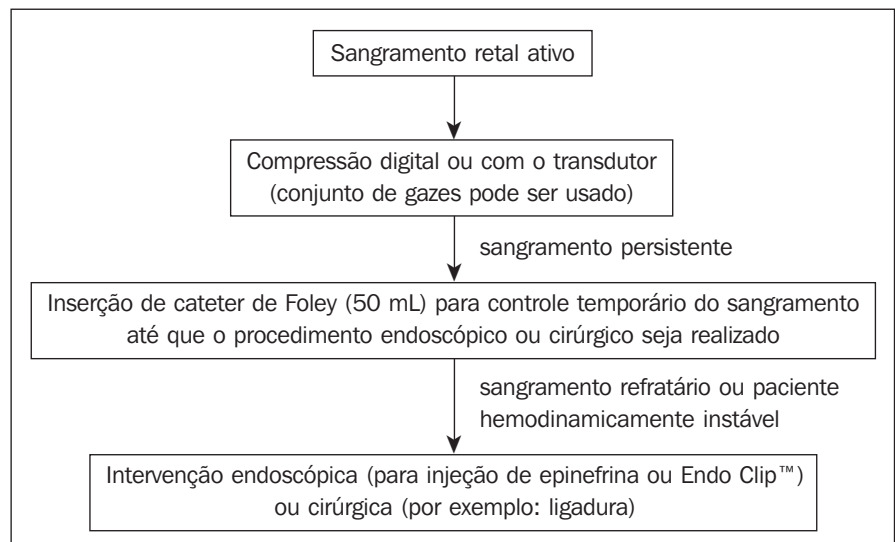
Sangramento retal ativo

Compressão digital ou com o transdutor (conjunto de gazes pode ser usado)

sangramento persistente

Inserção de cateter de Foley (50 mL) para controle temporário do sangramento até que o procedimento endoscópico ou cirúrgico seja realizado

sangramento refratário ou paciente hemodinamicamente instável

Intervenção endoscópica (para injeção de epinefrina ou Endo Clip™) ou cirúrgica (por exemplo: ligadura)